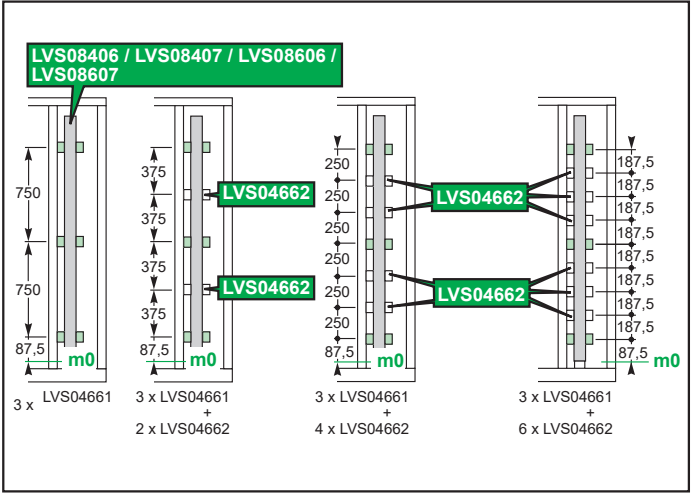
LVS08406 / LVS08407 / LVS08606 / LVS08607

750
750
87,5
m0
3 x LVS04661

375
375
375
375
87,5
LVS04662
LVS04662
m0
3 x LVS04661
+
2 x LVS04662

250
250
250
250
250
250
87,5
LVS04662
LVS04662
m0
3 x LVS04661
+
4 x LVS04662

187,5
187,5
187,5
187,5
187,5
187,5
187,5
187,5
87,5
m0
3 x LVS04661
+
6 x LVS04662